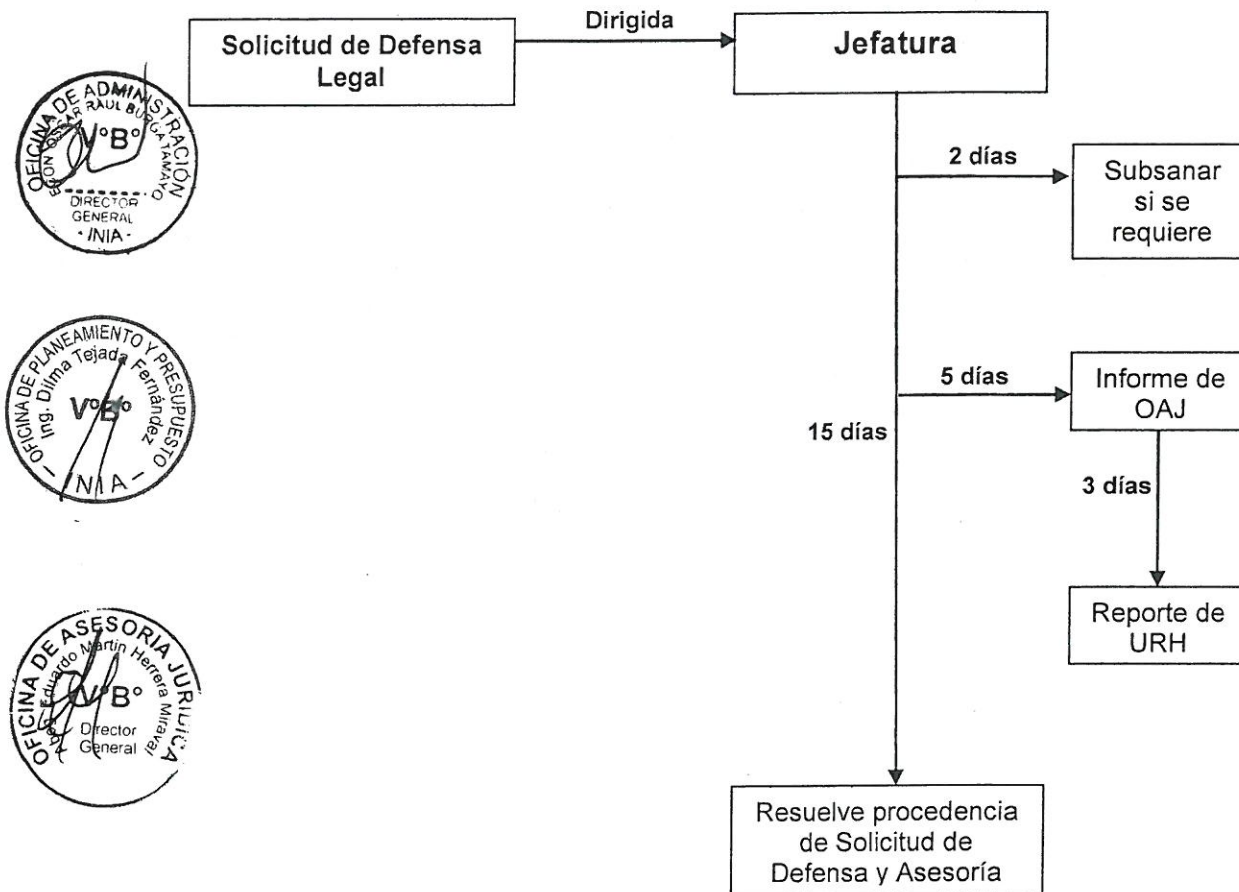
Solicitud de Defensa Legal

Dirigida

Jefatura

2 días

Subsanar si se requiere

5 días

Informe de OAJ

15 días

3 días

Reporte de URH

Resuelve procedencia de Solicitud de Defensa y Asesoría

OFICINA DE ADMINISTRACIÓN
ECON. OSCAR RAUL BURGA TAMAYO
V°B°
DIRECTOR GENERAL
- INIA -

OFICINA DE PLANEAMIENTO Y PRESUPUESTO
Ing. Dilma Tejada Fernández
V°B°
- INIA -

OFICINA DE ASESORIA JURIDICA
Abog. Eduardo Martin Herrera Miraval
V°B°
Director General